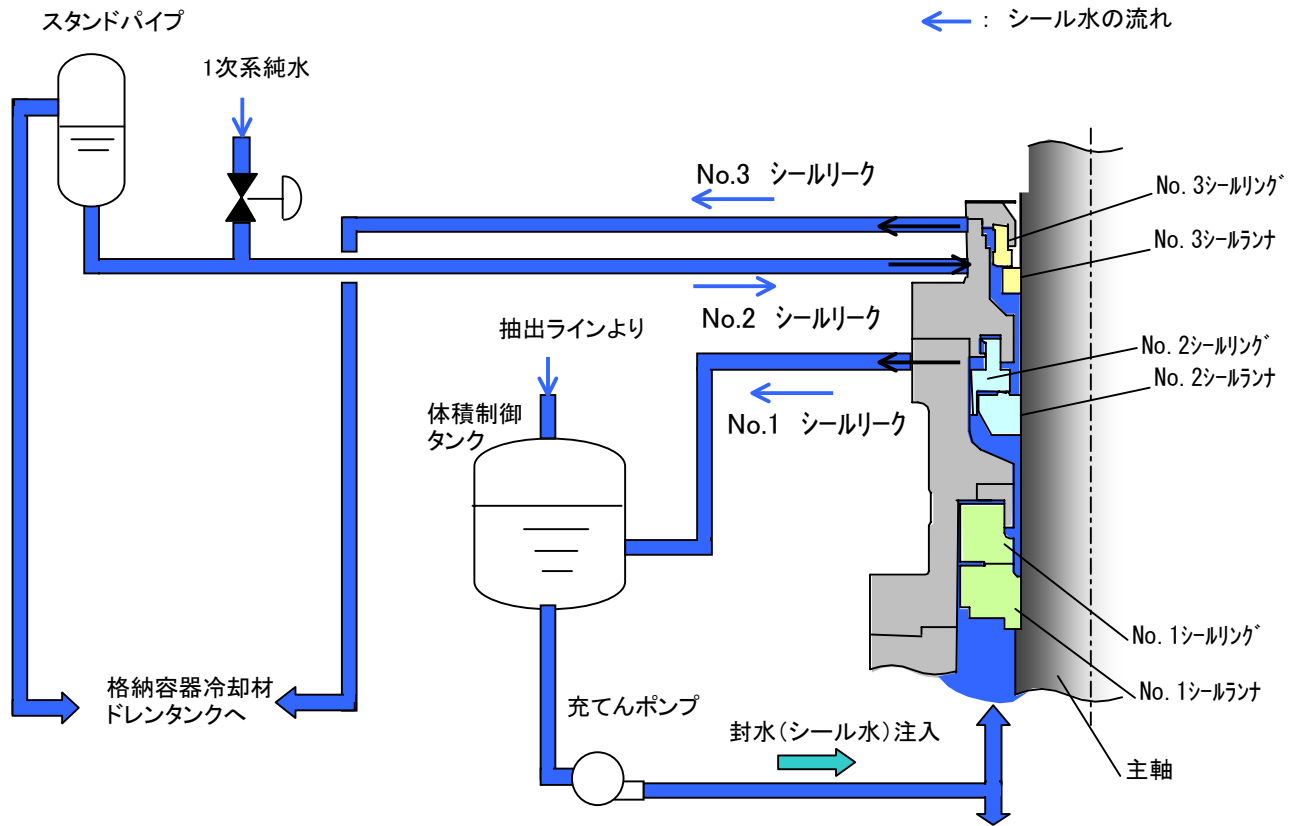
スタンドパイプ

：シール水の流れ

1次系純水

No.3 シールリーク

No. 3シールリング

No. 3シールランナ

No.2 シールリーク

抽出ラインより

No. 2シールリング

No. 2シールランナ

体積制御タンク

No.1 シールリーク

No. 1シールリング

No. 1シールランナ

格納容器冷却材ドレンタンクへ

充てんポンプ

封水（シール水）注入

主軸